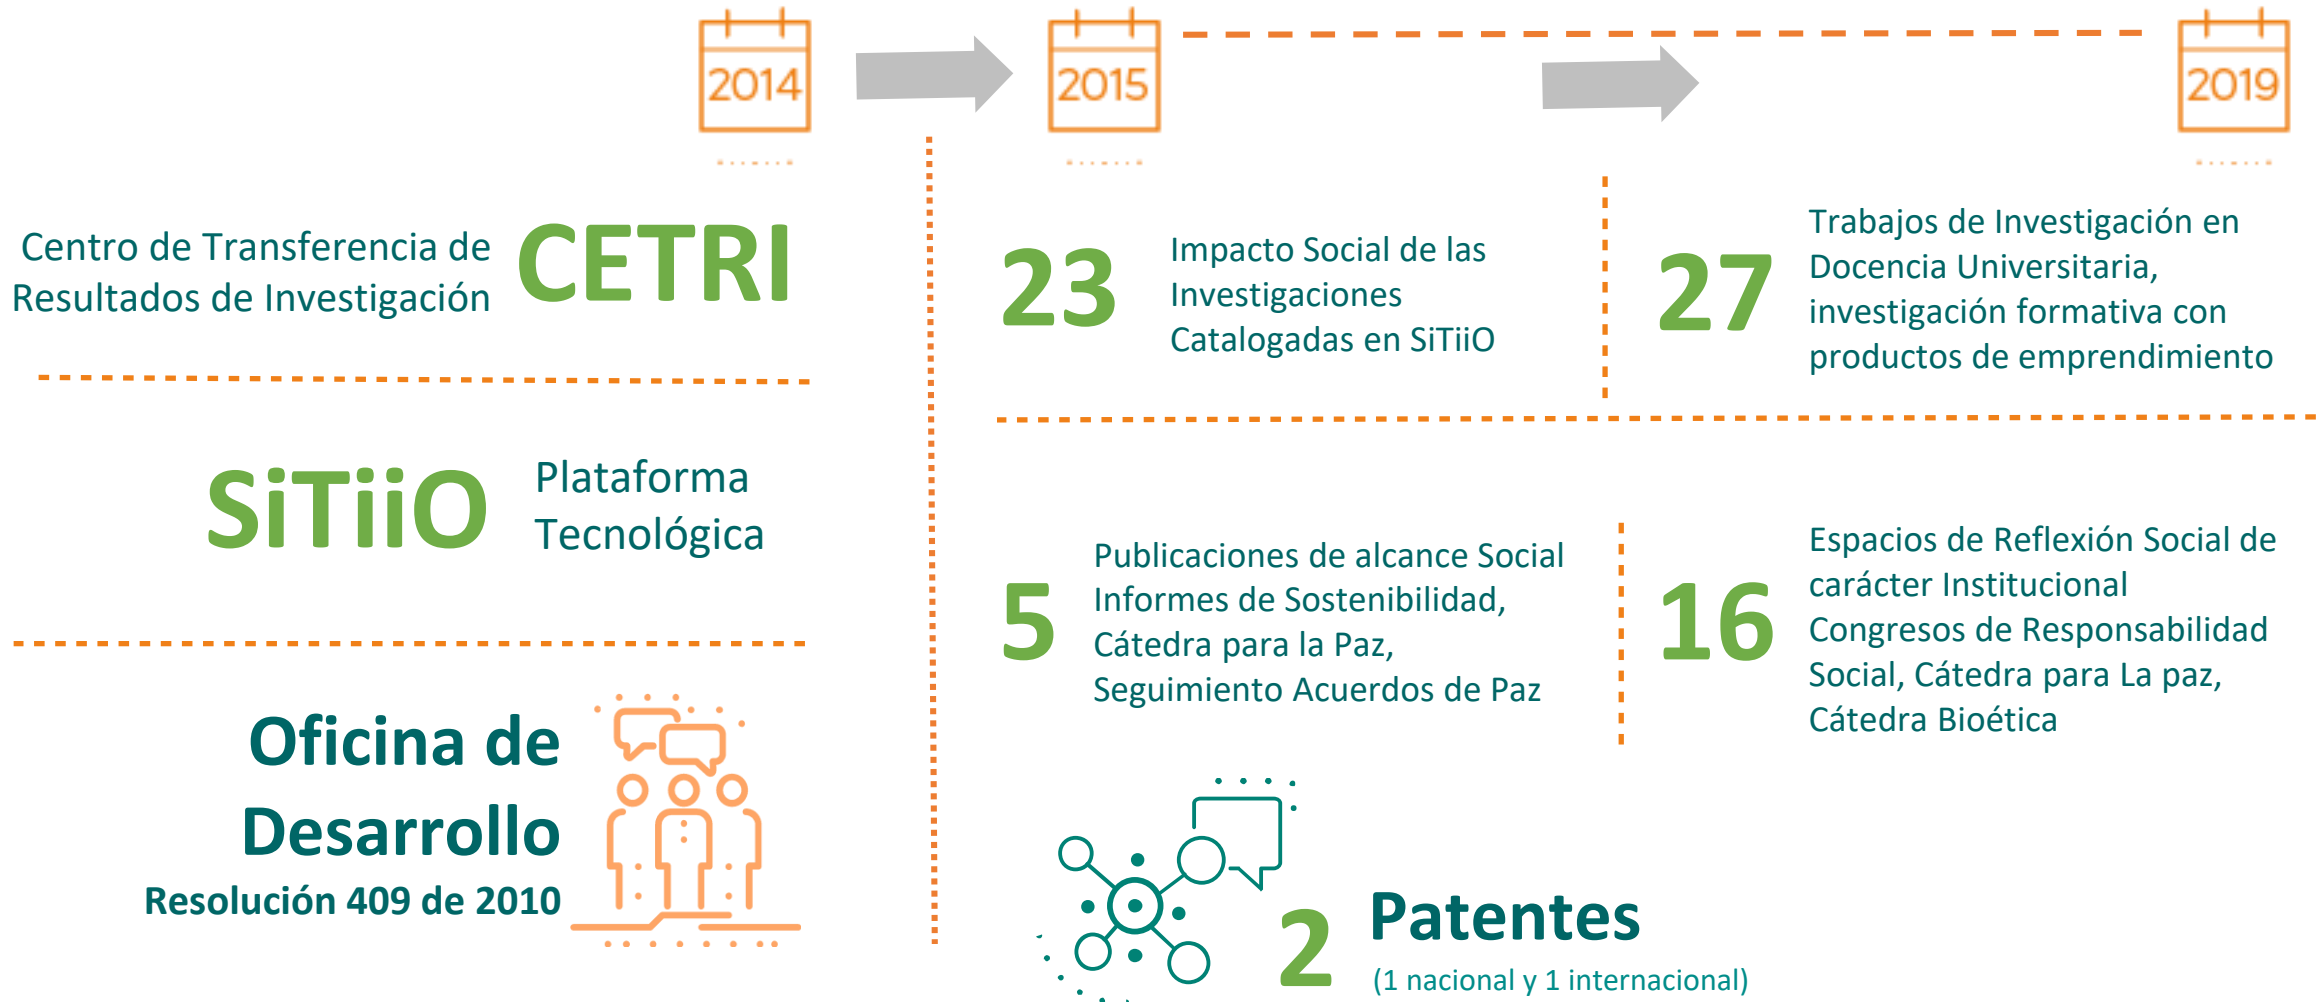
2014

2015

2019

Centro de Transferencia de Resultados de Investigación CETRI

SiTiiO Plataforma Tecnológica

Oficina de Desarrollo
Resolución 409 de 2010

23 Impacto Social de las Investigaciones Catalogadas en SiTiiO

27 Trabajos de Investigación en Docencia Universitaria, investigación formativa con productos de emprendimiento

5 Publicaciones de alcance Social Informes de Sostenibilidad, Cátedra para la Paz, Seguimiento Acuerdos de Paz

16 Espacios de Reflexión Social de carácter Institucional Congresos de Responsabilidad Social, Cátedra para La paz, Cátedra Bioética

2 Patentes
(1 nacional y 1 internacional)